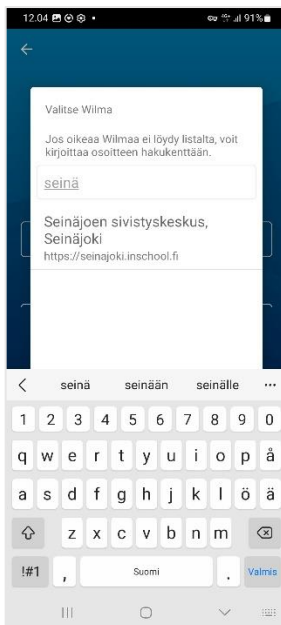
12.04 91%

Valitse Wilma

Jos oikeaa Wilmaa ei löydy listalta, voit kirjoittaa osoitteen hakukenttään.

seinä

Seinäjoen sivistyskeskus, Seinäjoki
https://seinajoki.inschool.fi

seinä seinään seinälle

1 2 3 4 5 6 7 8 9 0
q w e r t y u i o p å
a s d f g h j k l ö ä
z x c v b n m
!#1 , Suomi . Valmis